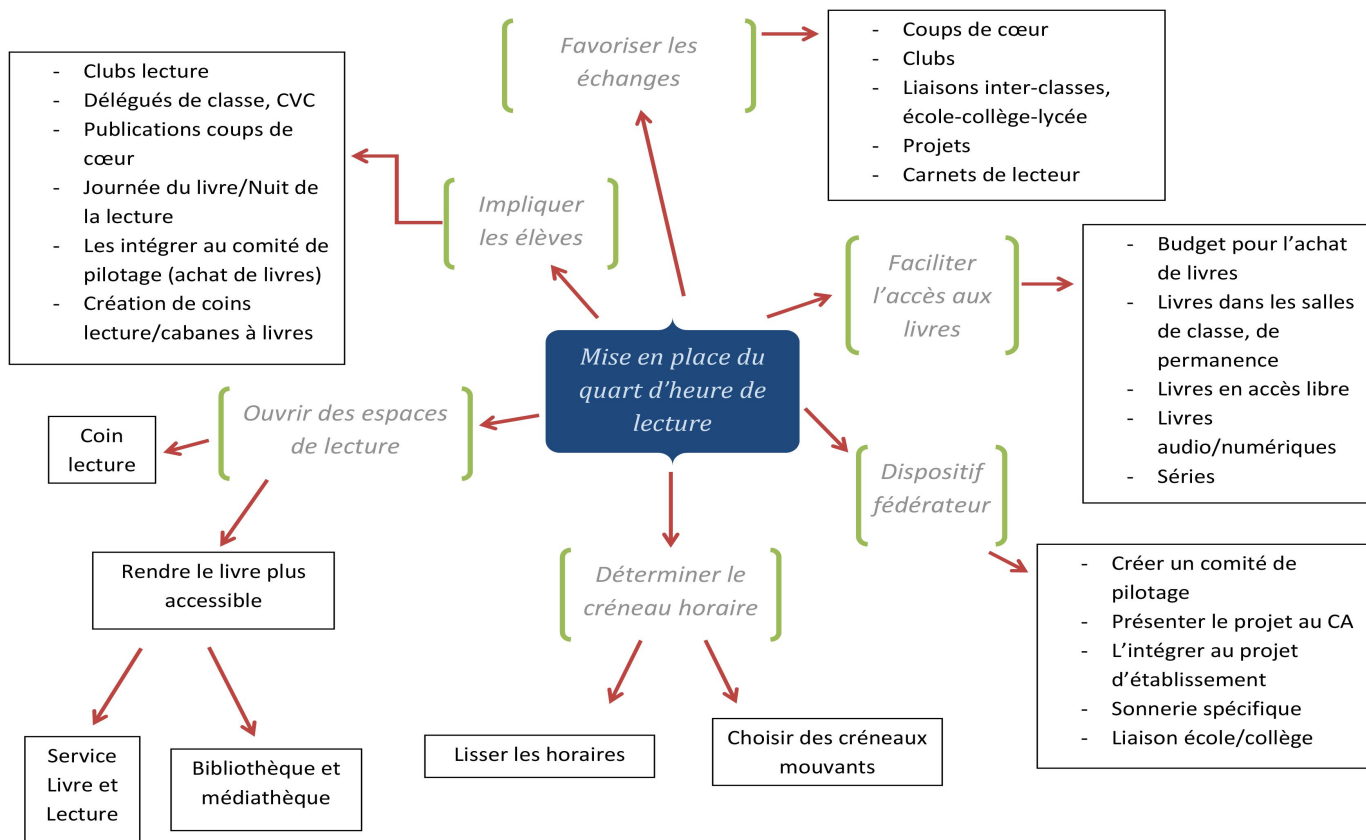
Mise en place du quart d'heure de lecture

Favoriser les échanges

- Coups de cœur
- Clubs
- Liaisons inter-classes, école-collège-lycée
- Projets
- Carnets de lecteur

Impliquer les élèves

- Clubs lecture
- Délégués de classe, CVC
- Publications coups de cœur
- Journée du livre/Nuit de la lecture
- Les intégrer au comité de pilotage (achat de livres)
- Création de coins lecture/cabanes à livres

Faciliter l'accès aux livres

- Budget pour l'achat de livres
- Livres dans les salles de classe, de permanence
- Livres en accès libre
- Livres audio/numériques
- Séries

Ouvrir des espaces de lecture

Coin lecture

Rendre le livre plus accessible

Service Livre et Lecture

Bibliothèque et médiathèque

Dispositif fédérateur

- Créer un comité de pilotage
- Présenter le projet au CA
- L'intégrer au projet d'établissement
- Sonnerie spécifique
- Liaison école/collège

Déterminer le créneau horaire

Lisser les horaires

Choisir des créneaux mouvants